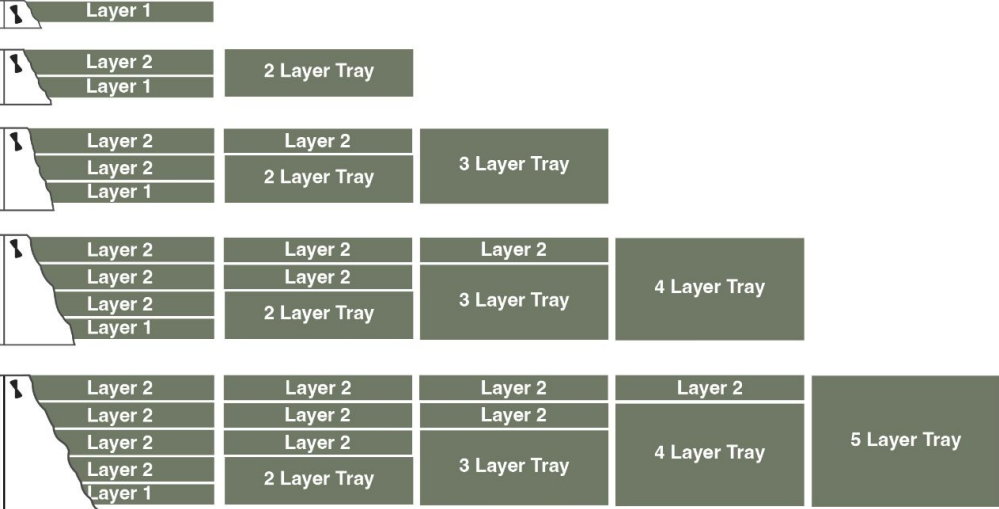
Layer 1

Layer 2
Layer 1
2 Layer Tray

Layer 2
Layer 2
Layer 1
Layer 2
2 Layer Tray
3 Layer Tray

Layer 2
Layer 2
Layer 2
Layer 1
Layer 2
Layer 2
2 Layer Tray
Layer 2
3 Layer Tray
4 Layer Tray

Layer 2
Layer 2
Layer 2
Layer 2
Layer 1
Layer 2
Layer 2
Layer 2
2 Layer Tray
Layer 2
Layer 2
3 Layer Tray
Layer 2
4 Layer Tray
5 Layer Tray